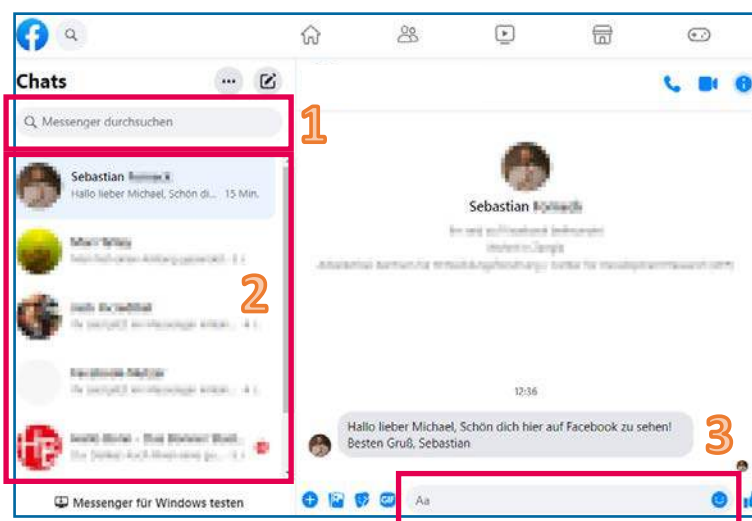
Chats

Messenger durchsuchen

1

Sebastian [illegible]
Hallo lieber Michael, Schön di... · 15 Min.

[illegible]

2

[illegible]

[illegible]

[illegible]

Messenger für Windows testen

Sebastian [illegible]

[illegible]

12:36

Hallo lieber Michael, Schön dich hier auf Facebook zu sehen! Besten Gruß, Sebastian

3

Aa